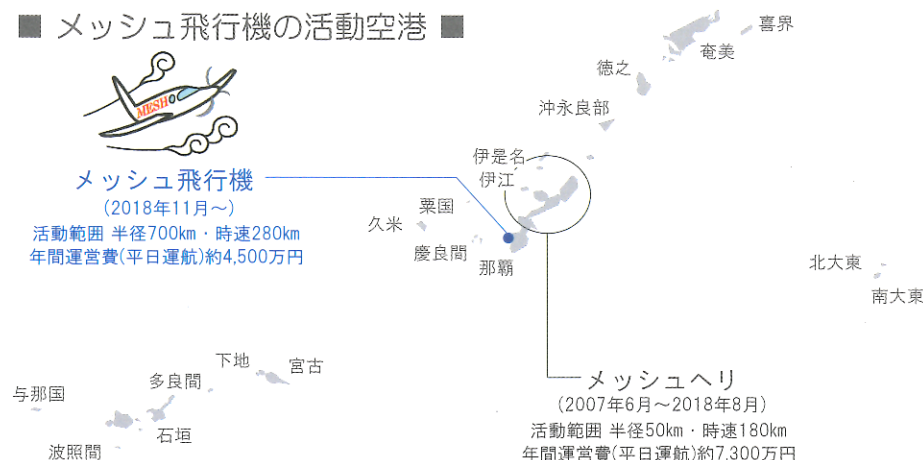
■ メッシュ飛行機の活動空港 ■

MESH

メッシュ飛行機
(2018年11月～)
活動範囲 半径700km・時速280km
年間運営費(平日運航)約4,500万円

喜界
奄美
徳之
沖永良部
伊是名
伊江
粟国
久米
慶良間
那覇
北大東
南大東

メッシュヘリ
(2007年6月～2018年8月)
活動範囲 半径50km・時速180km
年間運営費(平日運航)約7,300万円

下地
宮古
多良間
与那国
石垣
波照間